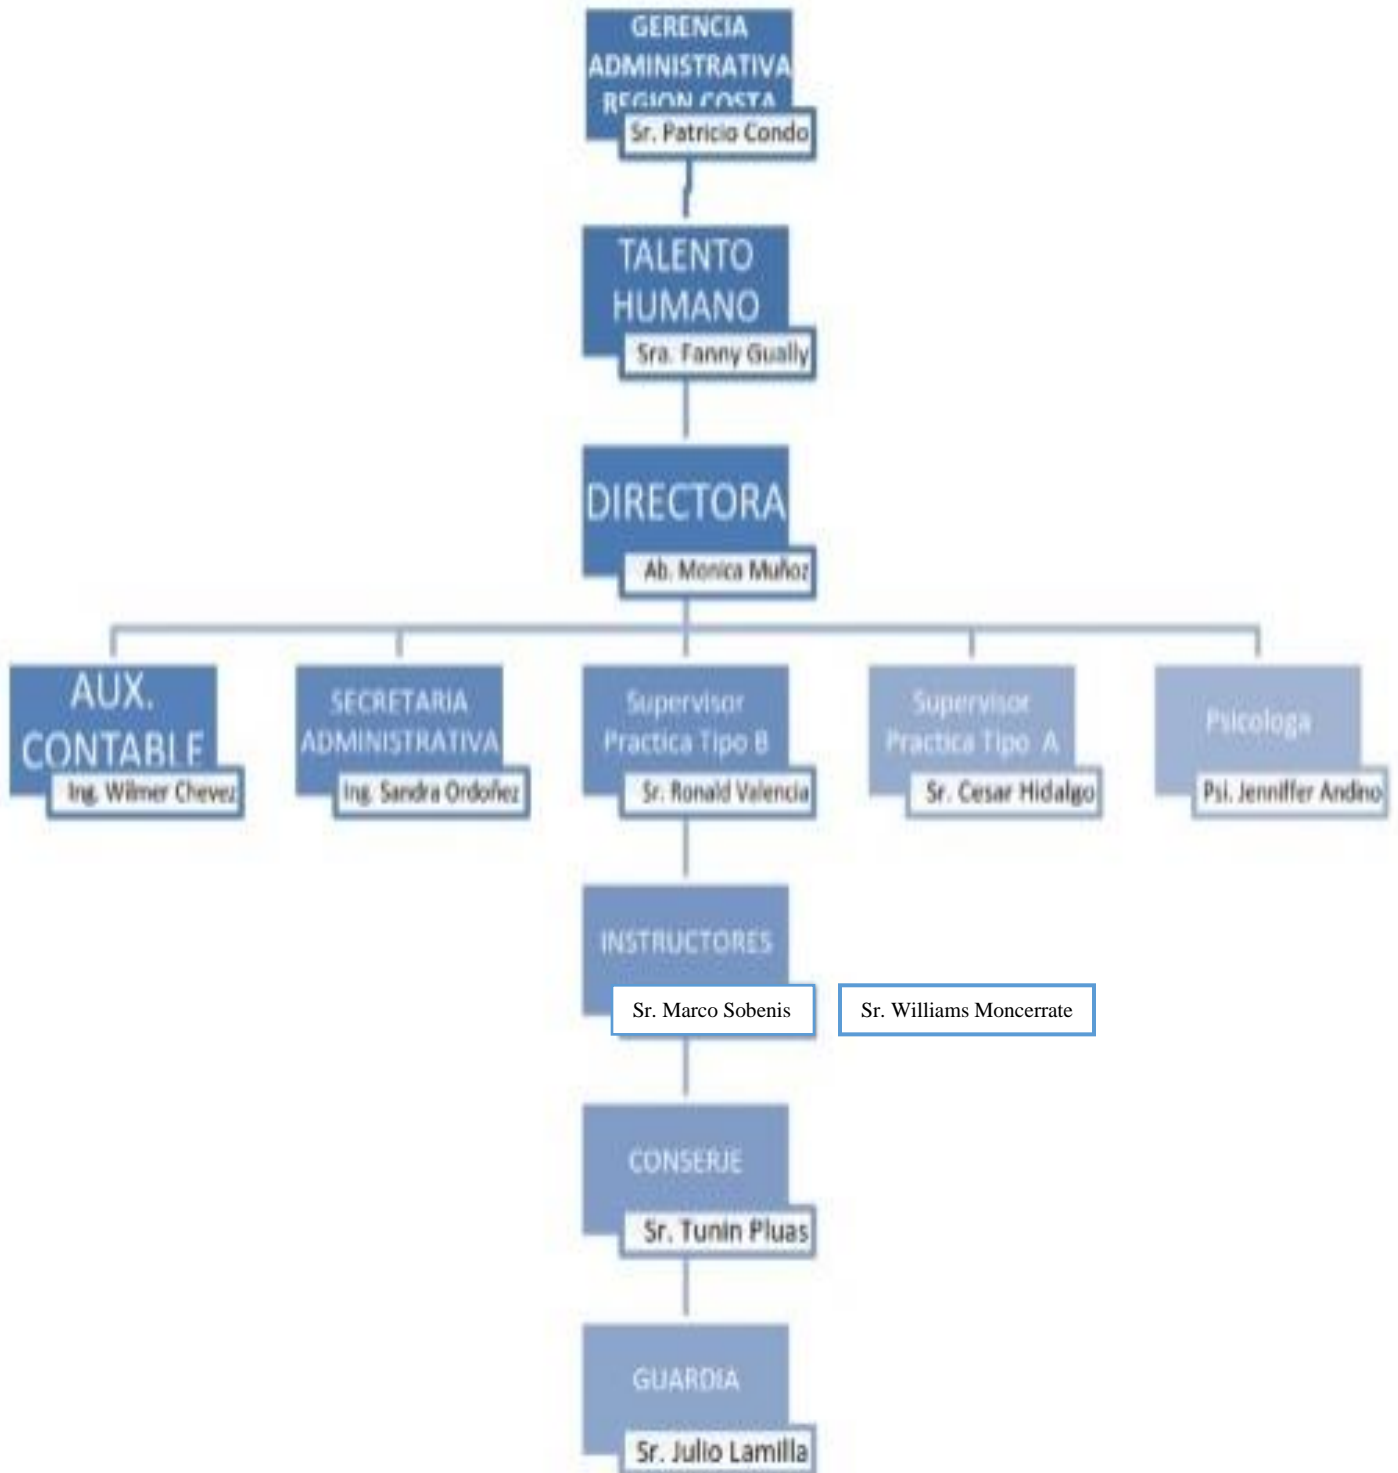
GERENCIA ADMINISTRATIVA REGION COSTA
Sr. Patricio Condo

TALENTO HUMANO
Sra. Fanny Gually

DIRECTORA
Ab. Monica Muñoz

AUX. CONTABLE
Ing. Wilmer Chevez

SECRETARIA ADMINISTRATIVA
Ing. Sandra Ordoñez

Supervisor Practica Tipo B
Sr. Ronald Valencia

Supervisor Practica Tipo A
Sr. Cesar Hidalgo

Psicologa
Psi. Jenniffer Andino

INSTRUCTORES
Sr. Marco Sobenis
Sr. Williams Moncerrate

CONSERJE
Sr. Tunin Pluas

GUARDIA
Sr. Julio Lamilla